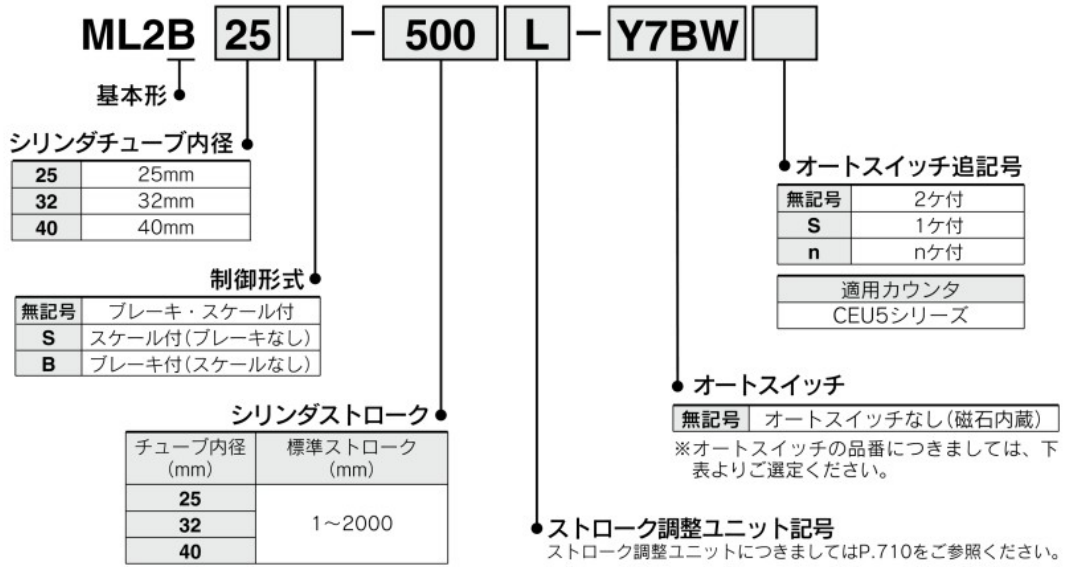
ML2B 25 - 500 L - Y7BW

基本形

シリンダチューブ内径

| 25 | 25mm |
|---|---|
| 32 | 32mm |
| 40 | 40mm |

制御形式

| 無記号 | ブレーキ・スケール付 |
|---|---|
| S | スケール付(ブレーキなし) |
| B | ブレーキ付(スケールなし) |

シリンダストローク

| チューブ内径 (mm) | 標準ストローク (mm) |
|---|---|
| 25 | 1~2000 |
| 32 | |
| 40 | |

オートスイッチ追記号

| 無記号 | 2ケ付 |
|---|---|
| S | 1ケ付 |
| n | nケ付 |

| 適用カウンタ |
|---|
| CEU5シリーズ |

オートスイッチ

| 無記号 | オートスイッチなし(磁石内蔵) |
|---|---|

※オートスイッチの品番につきましては、下表よりご選定ください。

ストローク調整ユニット記号
ストローク調整ユニットにつきましてはP.710をご参照ください。